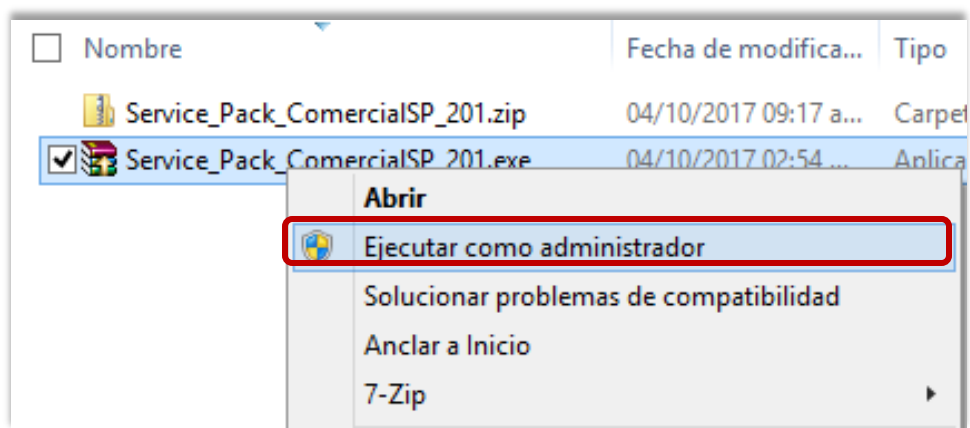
| Nombre | Fecha de modifica... | Tipo |
|---|---|---|
| Service_Pack_ComercialSP_201.zip | 04/10/2017 09:17 a... | Carpet |
| Service_Pack_ComercialSP_201.exe | 04/10/2017 02:54 ... | Aplica |

Abrir
Ejecutar como administrador
Solucionar problemas de compatibilidad
Anclar a Inicio
7-Zip